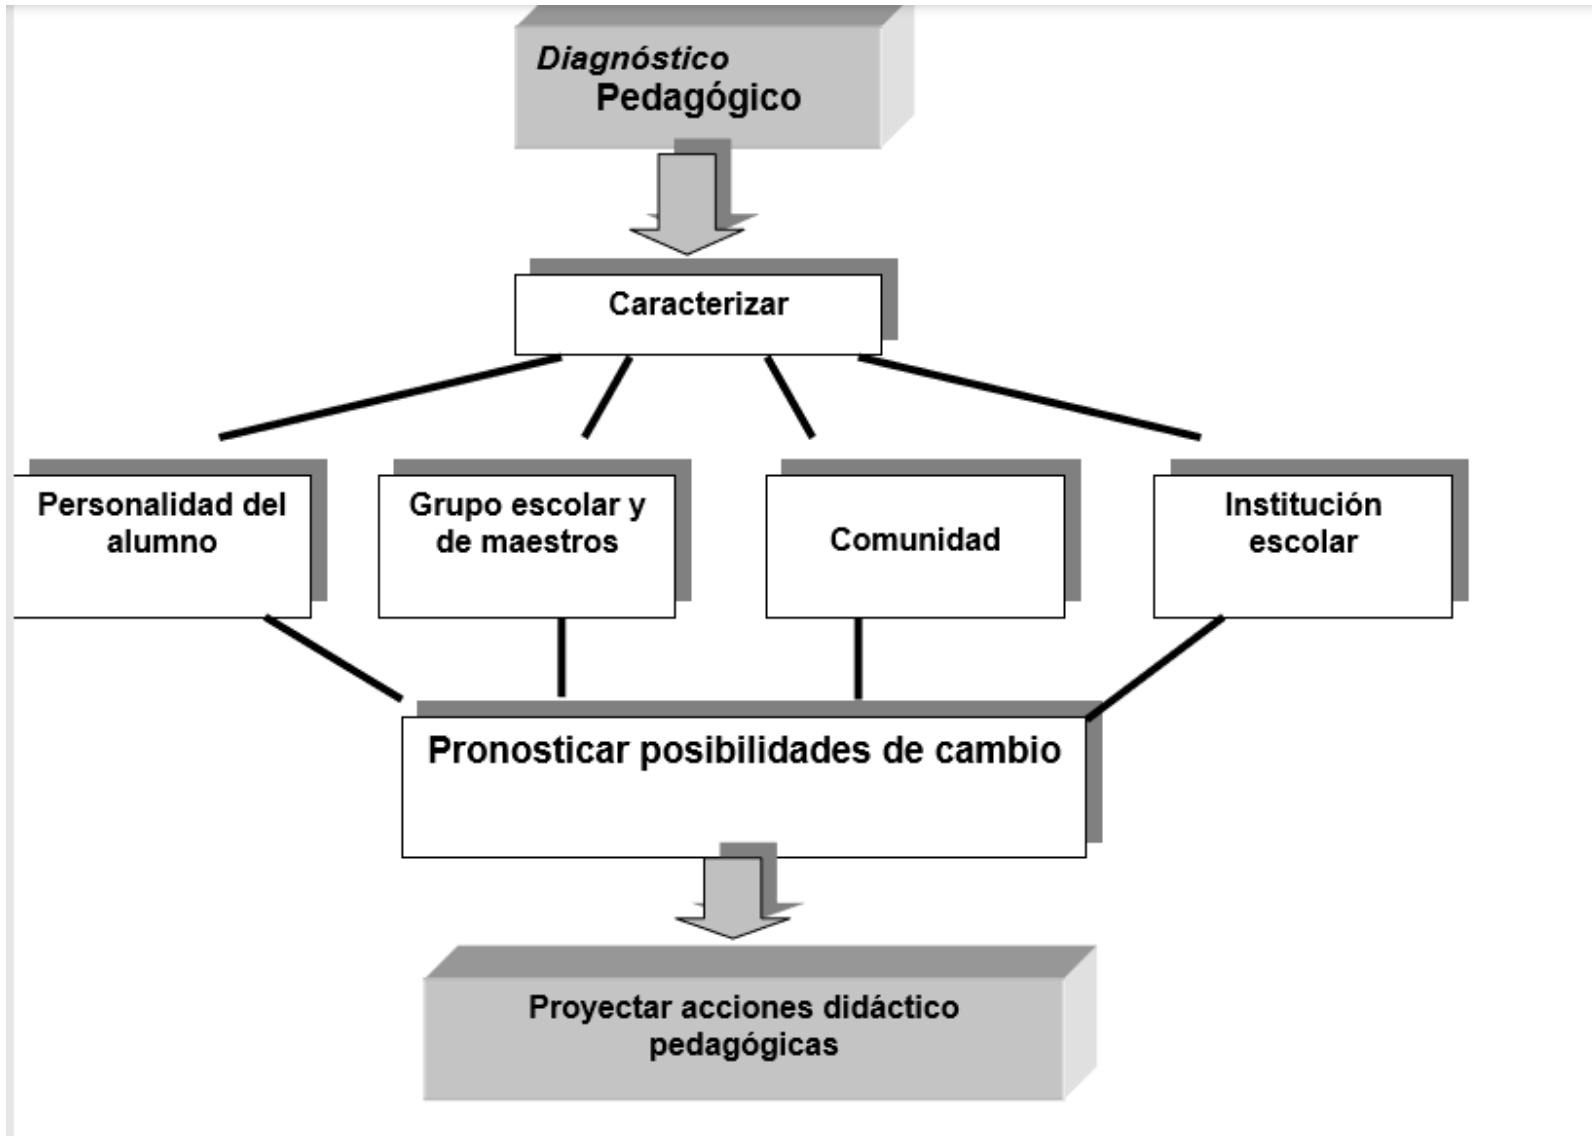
Diagnóstico Pedagógico

Caracterizar

Personalidad del alumno

Grupo escolar y de maestros

Comunidad

Institución escolar

Pronosticar posibilidades de cambio

Proyectar acciones didáctico pedagógicas